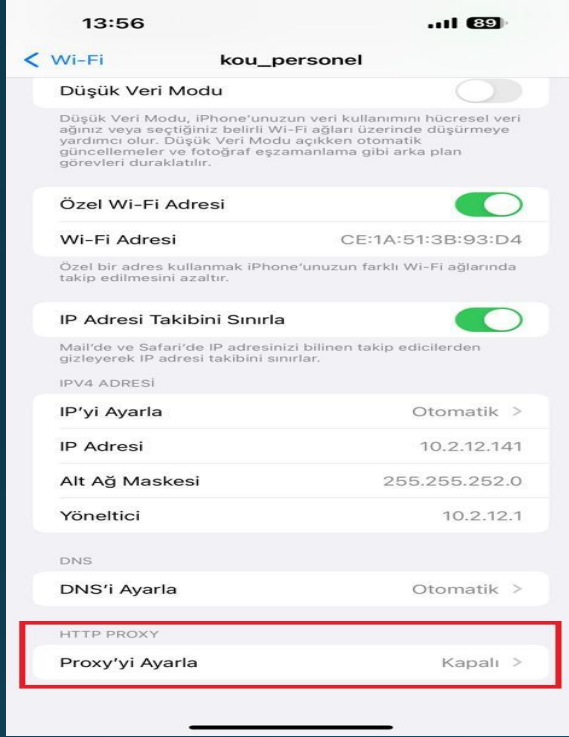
13:56

89

< Wi-Fi

kou_personel

Düşük Veri Modu

Düşük Veri Modu, iPhone'unuzun veri kullanımını hücresel veri ağınız veya seçtiğiniz belirli Wi-Fi ağları üzerinde düşürmeye yardımcı olur. Düşük Veri Modu açıkken otomatik güncellemeler ve fotoğraf eşzamanlama gibi arka plan görevleri duraklatılır.

Özel Wi-Fi Adresi

Wi-Fi Adresi CE:1A:51:3B:93:D4

Özel bir adres kullanmak iPhone'unuzun farklı Wi-Fi ağlarında takip edilmesini azaltır.

IP Adresi Takibini Sınırla

Mail'de ve Safari'de IP adresinizi bilinen takip edicilerden gizleyerek IP adresi takibini sınırlar.

IPV4 ADRESİ

IP'yi Ayarla Otomatik >

IP Adresi 10.2.12.141

Alt Ağ Maskesi 255.255.252.0

Yönetici 10.2.12.1

DNS

DNS'i Ayarla Otomatik >

HTTP PROXY

Proxy'yi Ayarla Kapalı >